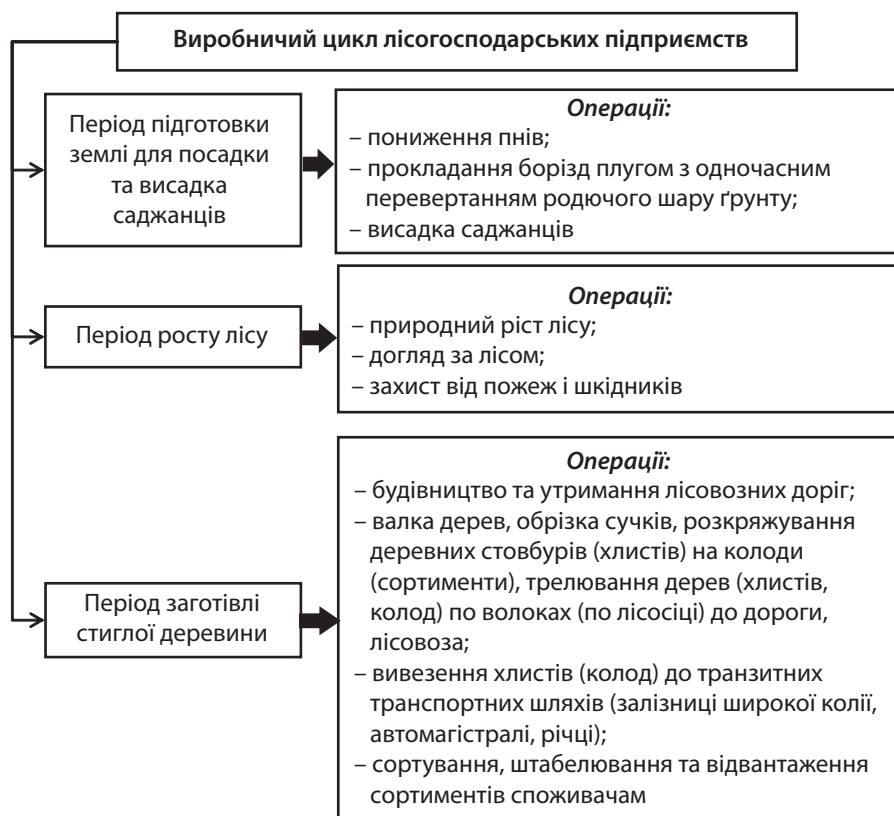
Виробничий цикл лісогосподарських підприємств

Період підготовки землі для посадки та висадка саджанців

Операції:
– пониження пнів;
– прокладання борізд плугом з одночасним перевертанням родючого шару ґрунту;
– висадка саджанців

Період росту лісу

Операції:
– природний ріст лісу;
– догляд за лісом;
– захист від пожеж і шкідників

Період заготівлі стиглої деревини

Операції:
– будівництво та утримання лісовозних доріг;
– валка дерев, обрізка сучків, розкряжування деревних стовбурів (хлистів) на колоди (сортименти), трелювання дерев (хлистів, колод) по волоках (по лісосіці) до дороги, лісовоза;
– вивезення хлистів (колод) до транзитних транспортних шляхів (залізниці широкої колії, автомагістралі, річці);
– сортування, штабелювання та відвантаження сортиментів споживачам